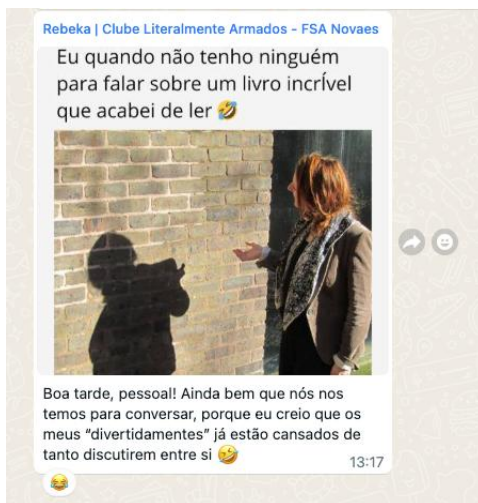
Rebeka | Clube Literalmente Armados - FSA Novaes

Eu quando não tenho ninguém para falar sobre um livro incrível que acabei de ler 🤣

Boa tarde, pessoal! Ainda bem que nós nos temos para conversar, porque eu creio que os meus "divertidamentes" já estão cansados de tanto discutirem entre si 🤣

13:17

😂